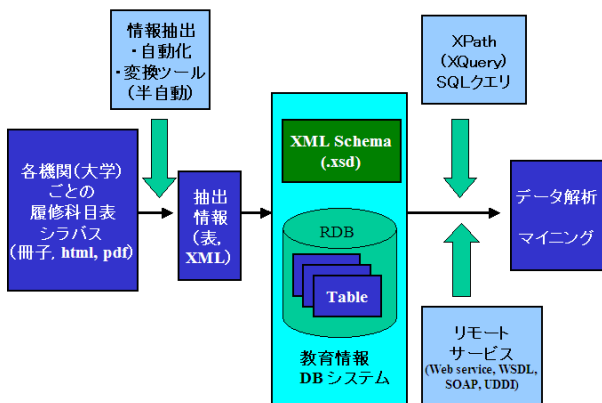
情報抽出
・自動化
・変換ツール
（半自動）

XPath
(XQuery)
SQLクエリ

各機関(大学)
ごとの
履修科目表
シラバス
(冊子, html, pdf)

抽出
情報
(表,
XML)

XML Schema
(.xsd)

RDB

Table

教育情報
DBシステム

データ解析

マイニング

リモート
サービス
(Web service, WSDL,
SOAP, UDDI)